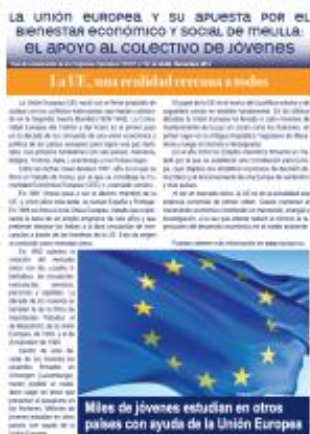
La unión europea y su apuesta por el bienestar económico y social de melilla: el apoyo al colectivo de jóvenes

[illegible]

La UE, una realidad cercana a todos

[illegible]

Miles de jóvenes estudian en otros países con ayuda de la Unión Europea